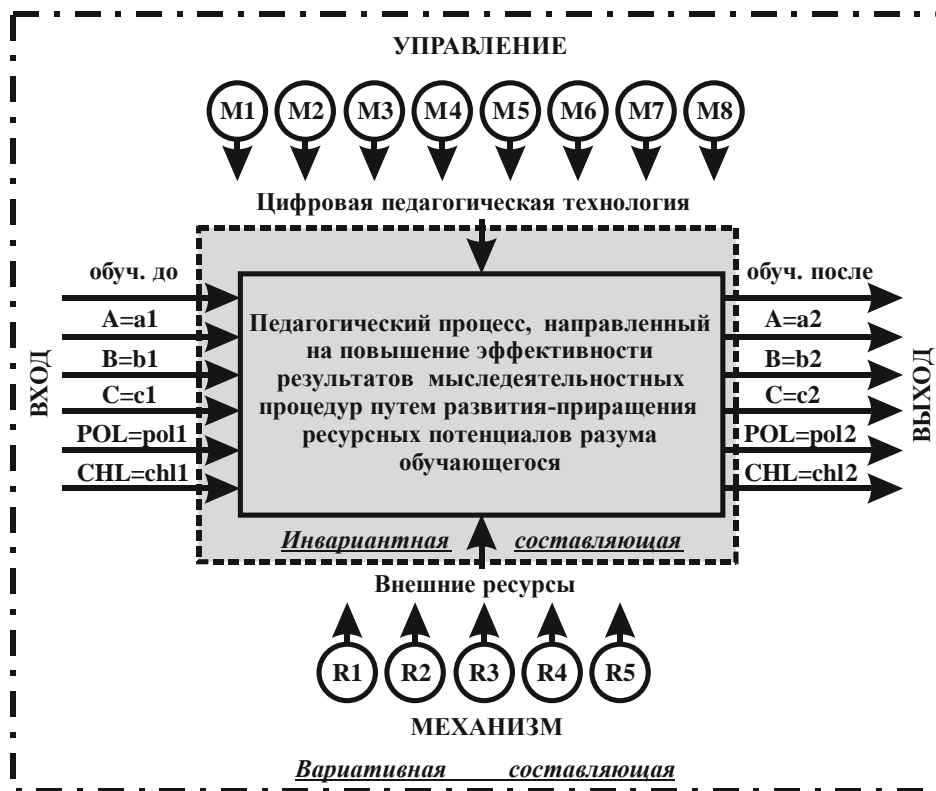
УПРАВЛЕНИЕ

M1 M2 M3 M4 M5 M6 M7 M8

Цифровая педагогическая технология

ВХОД

обуч. до

A=a1

B=b1

C=c1

POL=pol1

CHL=chl1

Педагогический процесс, направленный на повышение эффективности результатов мыследеятельностных процедур путем развития-приращения ресурсных потенциалов разума обучающегося

обуч. после

A=a2

B=b2

C=c2

POL=pol2

CHL=chl2

ВЫХОД

Инвариантная составляющая

Внешние ресурсы

R1 R2 R3 R4 R5

МЕХАНИЗМ

Вариативная составляющая